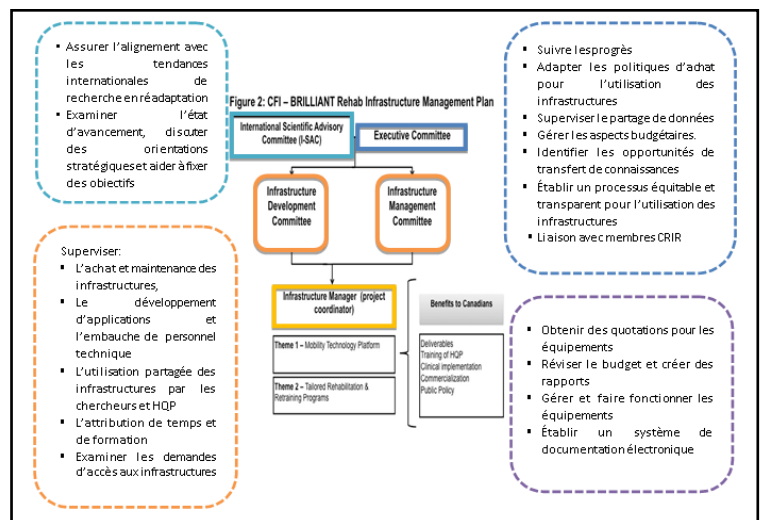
Assurer l'alignement avec les tendances internationales de recherche en réadaptation
Examiner l'état d'avancement, discuter des orientations stratégiques et aider à fixer des objectifs

Figure 2: CFI – BRILLIANT Rehab Infrastructure Management Plan

International Scientific Advisory Committee (I-SAC)

Executive Committee

Infrastructure Development Committee

Infrastructure Management Committee

Infrastructure Manager (project coordinator)

Theme 1 – Mobility Technology Platform

Theme 2 – Tailored Rehabilitation & Retraining Programs

Benefits to Canadians

Deliverables
Training of HQP
Clinical implementation
Commercialization
Public Policy

Suivre les progrès
Adapter les politiques d'achat pour l'utilisation des infrastructures
Superviser le partage de données
Gérer les aspects budgétaires.
Identifier les opportunités de transfert de connaissances
Établir un processus équitable et transparent pour l'utilisation des infrastructures
Liaison avec membres CRIR

Superviser:
L'achat et maintenance des infrastructures,
Le développement d'applications et l'embauche de personnel technique
L'utilisation partagée des infrastructures par les chercheurs et HQP
L'attribution de temps et de formation
Examiner les demandes d'accès aux infrastructures

Obtenir des quotations pour les équipements
Réviser le budget et créer des rapports
Gérer et faire fonctionner les équipements
Établir un système de documentation électronique